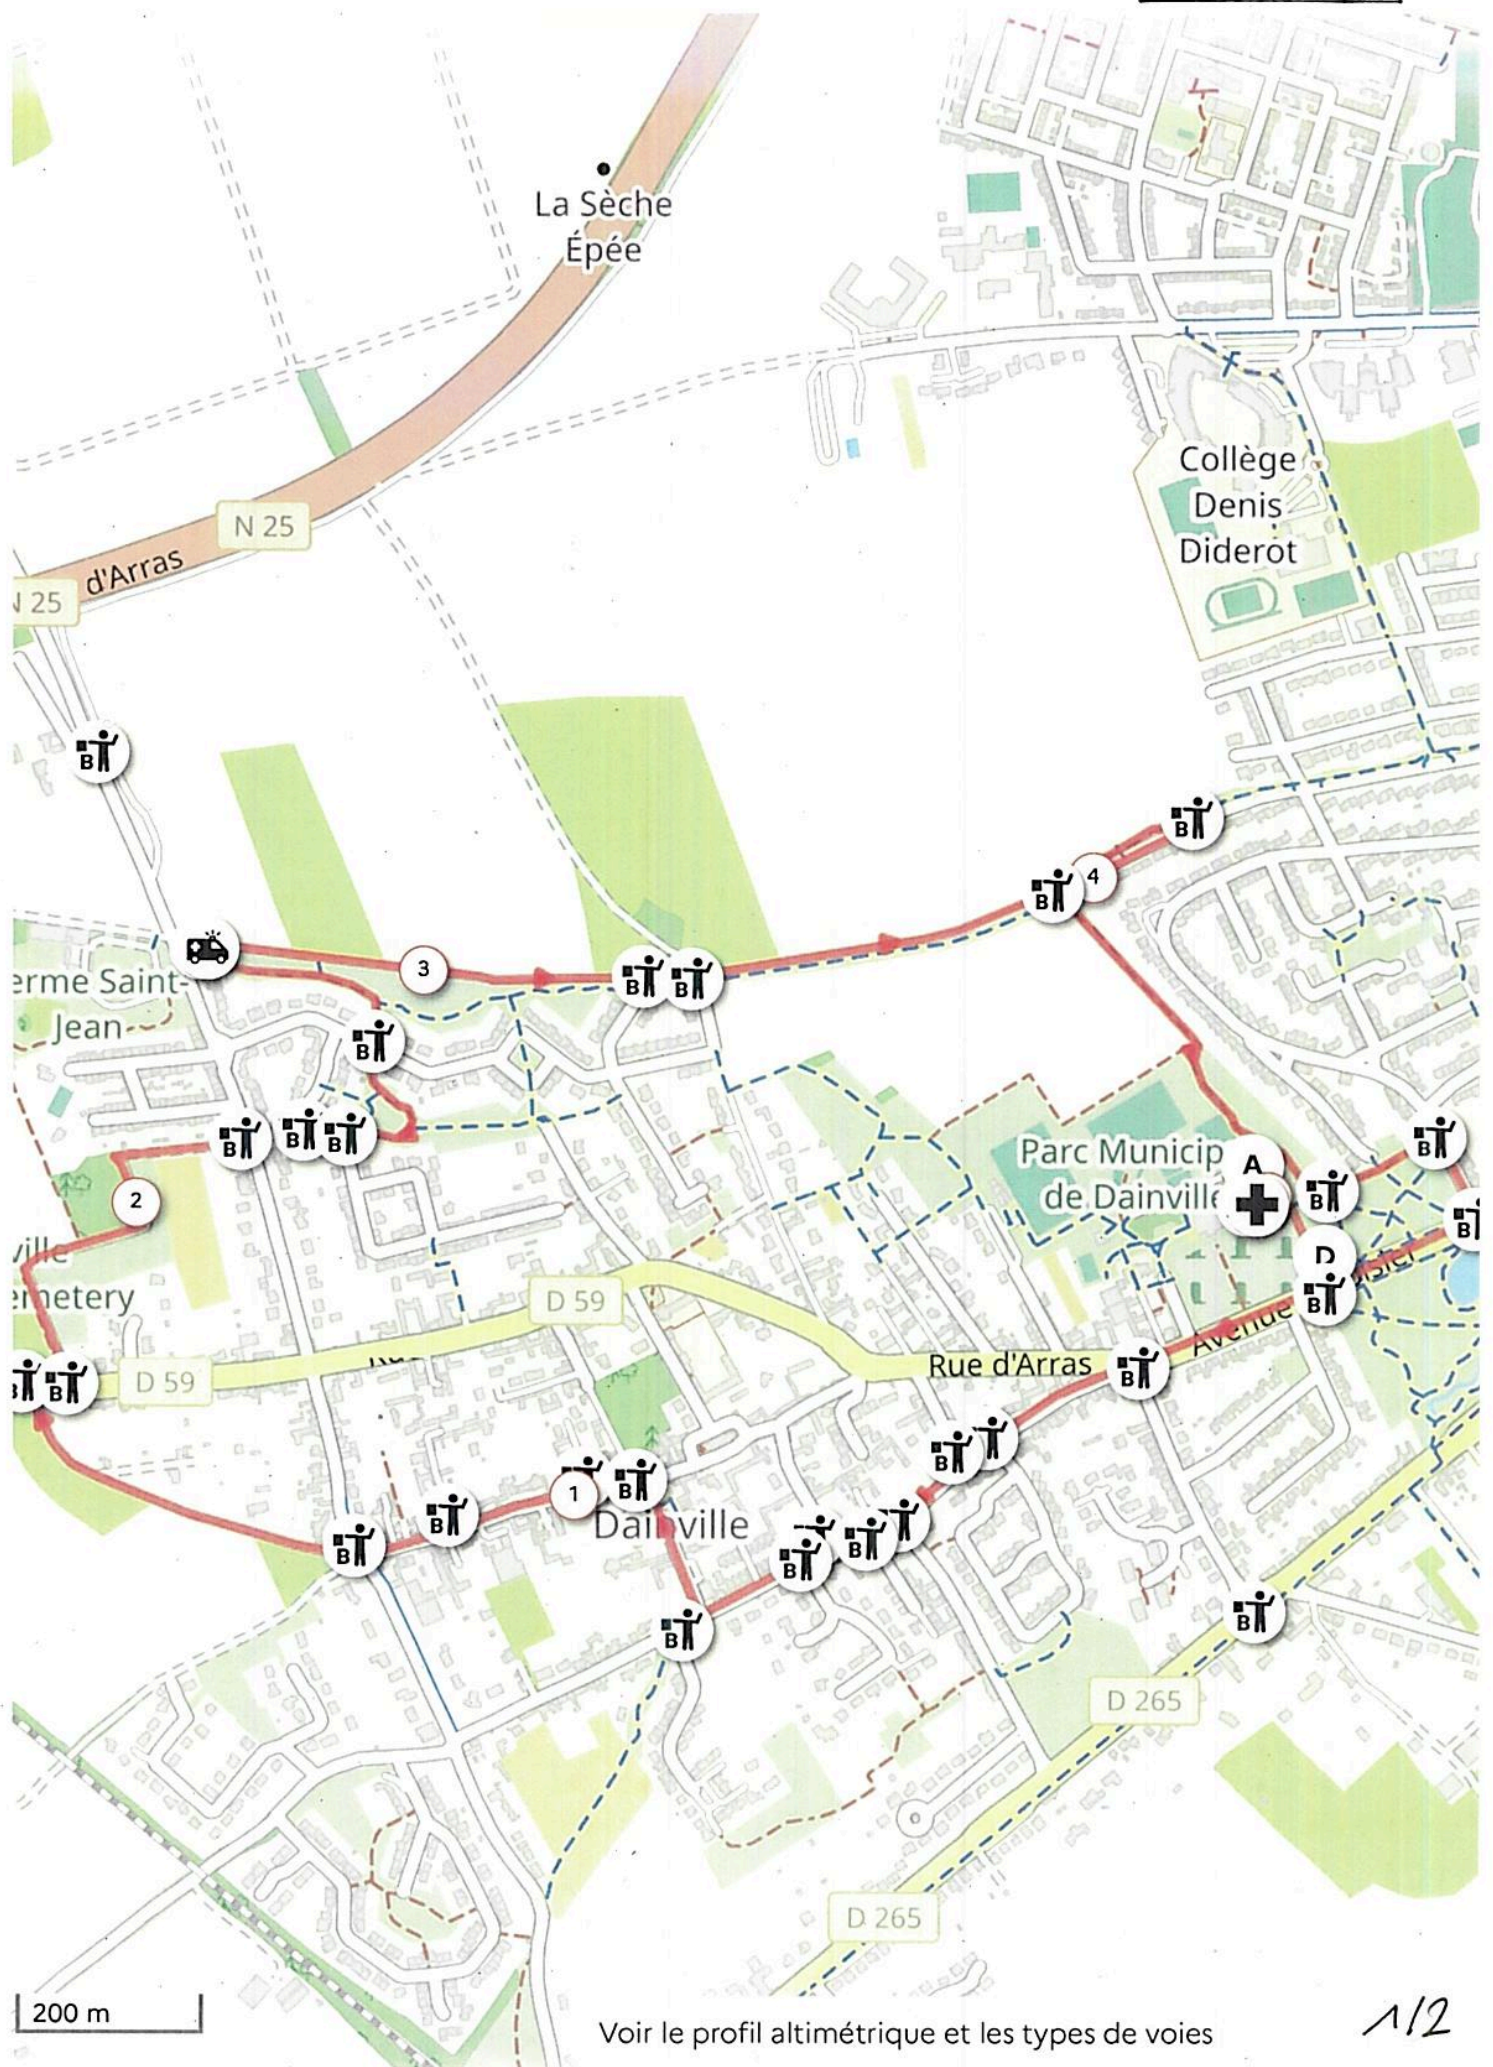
La Sèche Épée

N 25

d'Arras

N 25

Collège Denis Diderot

4

3

erme Saint-Jean

Parc Municip de Dainville

A

D

2

ville
emetery

D 59

D 59

Rue d'Arras

Avenue

1

Dai ville

D 265

D 265

200 m

Voir le profil altimétrique et les types de voies

1/2